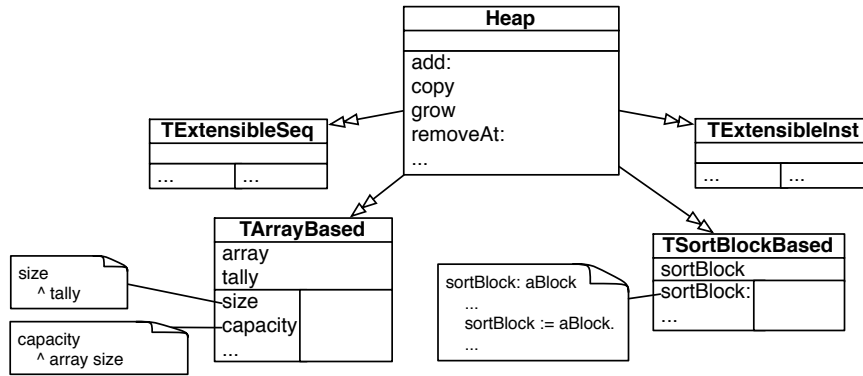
Heap

add:
copy
grow
removeAt:
...

TExtensibleSeq
... ...

TExtensibleInst
... ...

TArrayBased
array
tally
size
capacity
...

TSortBlockBased
sortBlock
sortBlock:
...

size
^ tally

capacity
^ array size

sortBlock: aBlock
...
sortBlock := aBlock.
...